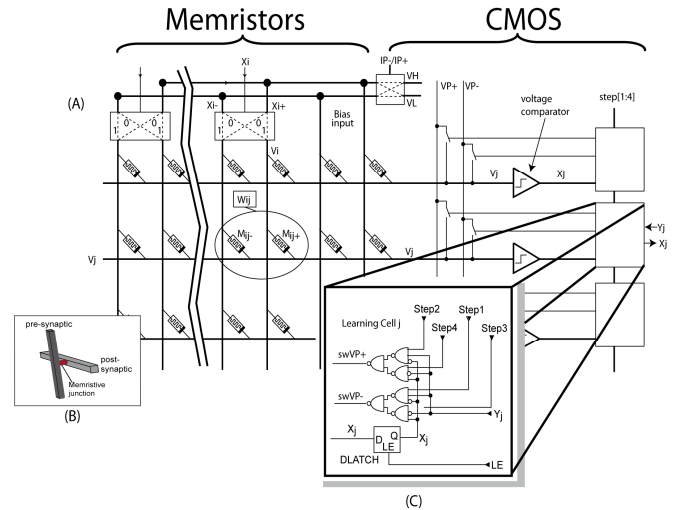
Memristors

CMOS

(A)

Xi

Xi-

Xi+

0

1

0

1

0

1

0

1

IP-/IP+

VH

VL

VP+

VP-

voltage comparator

step[1:4]

Bias input

Vi

Vj

Xj

Wij

Mij-

Mij+

Vj

Yj

Xj

pre-synaptic

post-synaptic

Memristive junction

(B)

Learning Cell j

Step2

Step1

Step4

Step3

swVP+

swVP-

Yj

Xj

D

Q

LE

Xj

DLATCH

LE

(C)